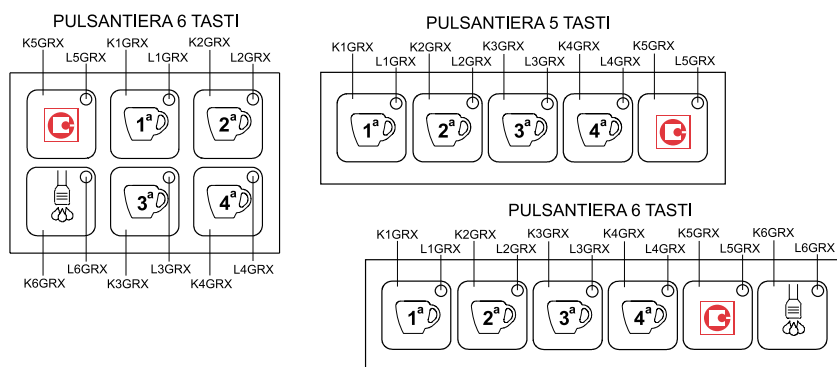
PULSANTIERA 6 TASTI

K5GRX
L5GRX
K1GRX
L1GRX
K2GRX
L2GRX

$1^a$
$2^a$
$3^a$
$4^a$

K6GRX
L6GRX
K3GRX
L3GRX
K4GRX
L4GRX

PULSANTIERA 5 TASTI

K1GRX
L1GRX
K2GRX
L2GRX
K3GRX
L3GRX
K4GRX
L4GRX
K5GRX
L5GRX

$1^a$
$2^a$
$3^a$
$4^a$

PULSANTIERA 6 TASTI

K1GRX
L1GRX
K2GRX
L2GRX
K3GRX
L3GRX
K4GRX
L4GRX
K5GRX
L5GRX
K6GRX
L6GRX

$1^a$
$2^a$
$3^a$
$4^a$